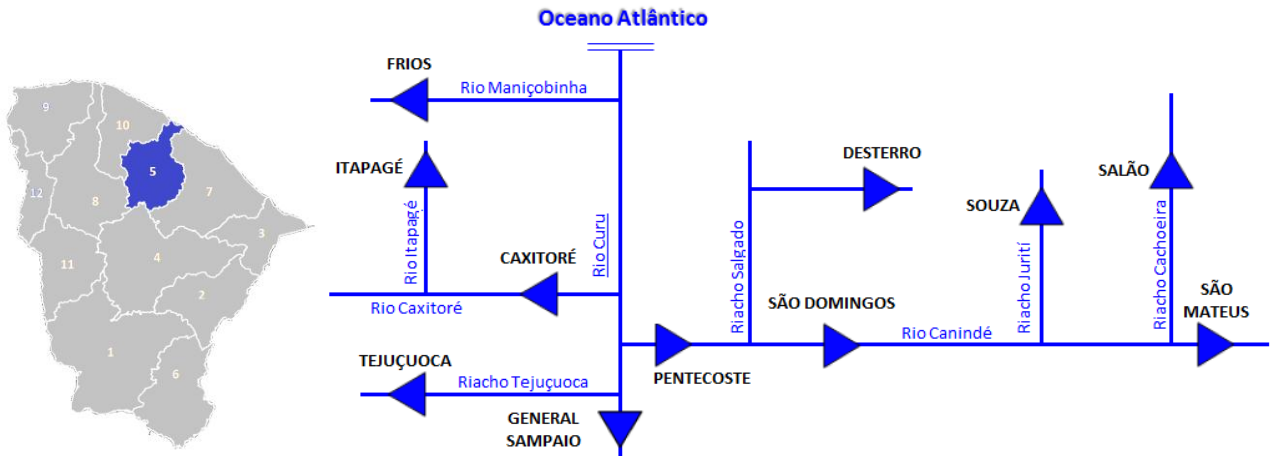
9
10
5
7
12
8
3
4
11
2
1
6

Oceano Atlântico

FRIOS
Rio Maniçobinha
ITAPAGÉ
Rio Itapagé
DESTERRO
Riacho Salgado
SOUZA
SALÃO
CAXITORÉ
Rio Curu
Rio Caxitoré
SÃO DOMINGOS
Riacho Juriti
Riacho Cachoeira
SÃO MATEUS
Rio Canindé
PENTECOSTE
TEJUÇUOCA
Riacho Tejuçuoca
GENERAL SAMPAIO